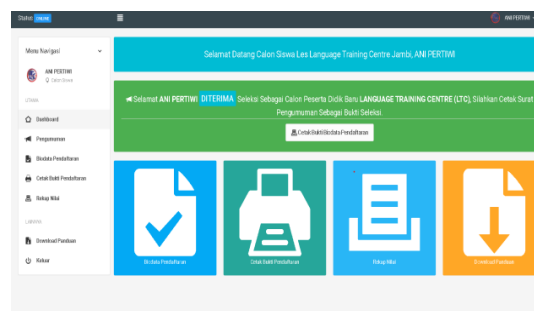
Status: ONLINE

ANI PERTIWI

Menu Navigasi

ANI PERTIWI
Calon Siswa

UTAMA

Dashboard

Pengumuman

Biodata Pendaftaran

Cetak Bukti Pendaftaran

Rekap Nilai

LAINNYA

Download Panduan

Keluar

Selamat Datang Calon Siswa Les Language Training Centre Jambi, ANI PERTIWI

Selamat ANI PERTIWI DITERIMA Seleksi Sebagai Calon Peserta Didik Baru LANGUAGE TRAINING CENTRE (LTC), Silahkan Cetak Surat Pengumuman Sebagai Bukti Seleksi.

Cetak Bukti Biodata Pendaftaran

Biodata Pendaftaran

Cetak Bukti Pendaftaran

Rekap Nilai

Download Panduan